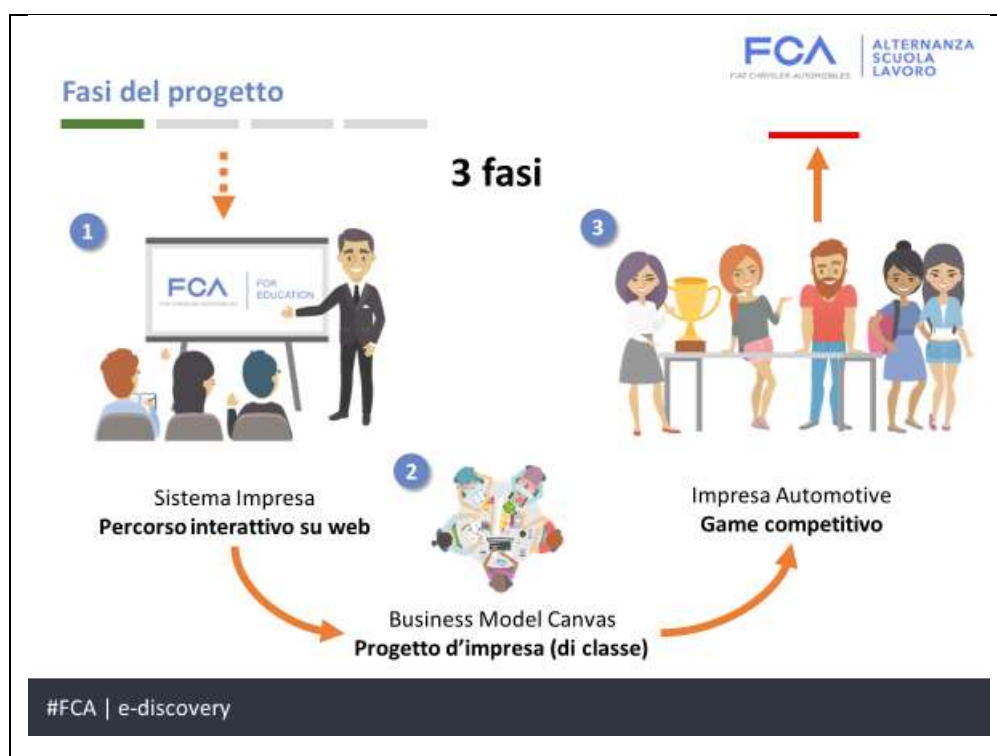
FCA
FIAT CHRYSLER AUTOMOBILES
ALTERNANZA SCUOLA LAVORO

Fasi del progetto

3 fasi

1

FCA
FOR EDUCATION

2

3

Sistema Impresa
**Percorso interattivo su web**

Business Model Canvas
**Progetto d'impresa (di classe)**

Impresa Automotive
**Game competitivo**

#FCA | e-discovery